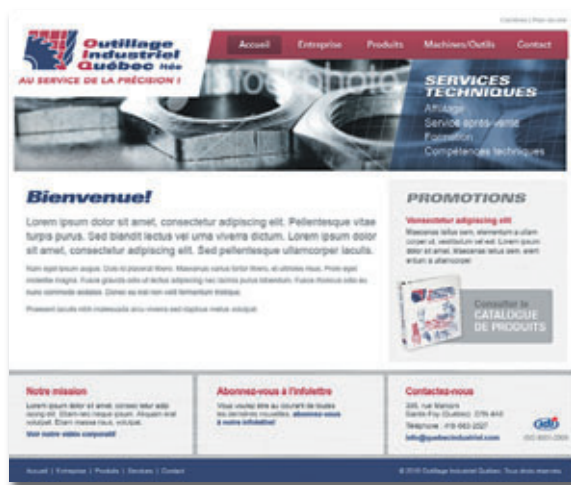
Carrières | Plan du site

Outillage Industriel Québec ltée
AU SERVICE DE LA PRÉCISION !

Accueil
Entreprise
Produits
Machines/Outils
Contact

SERVICES TECHNIQUES
Affûtage
Service après-vente
Formation
Compétences techniques

Bienvenue!

Lorem ipsum dolor sit amet, consectetur adipiscing elit. Pellentesque vitae turpis purus. Sed blandit lectus vel urna viverra dictum. Lorem ipsum dolor sit amet, consectetur adipiscing elit. Sed pellentesque ullamcorper iaculis.

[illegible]

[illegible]

PROMOTIONS

Consectetur adipiscing elit

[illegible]

Consulter le CATALOGUE DE PRODUITS

Notre mission

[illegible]

Voir notre vidéo corporatif

Abonnez-vous à l'infolettre

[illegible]

Contactez-nous

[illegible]

Téléphone : 418-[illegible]

info@quebecindustriel.com

ISO 9001:2008

Accueil | Entreprise | Produits | Services | Contact

© 2010 Outillage Industriel Québec. Tous droits réservés.